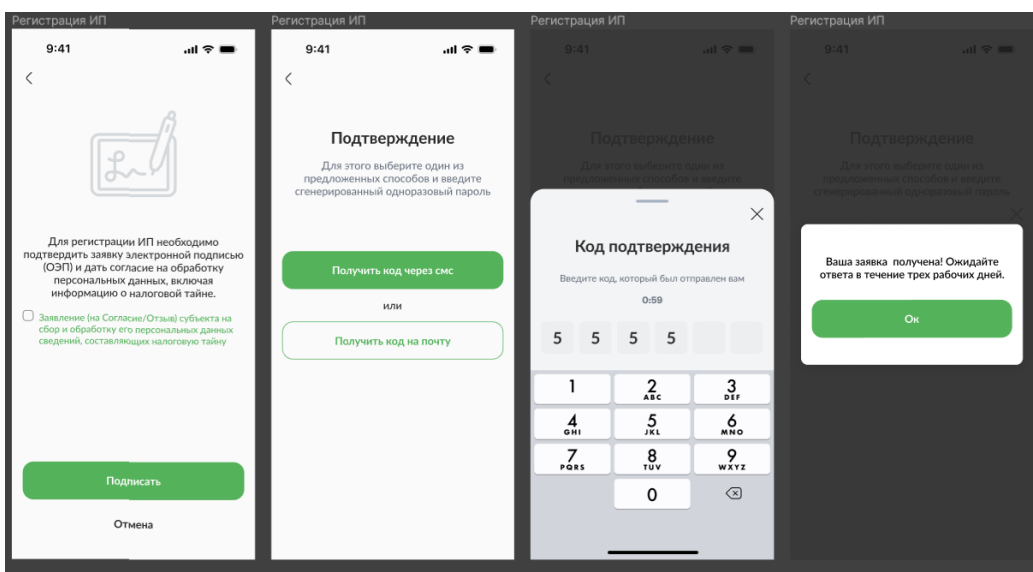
Регистрация ИП

9:41

<

Для регистрации ИП необходимо подтвердить заявку электронной подписью (ОЭП) и дать согласие на обработку персональных данных, включая информацию о налоговой тайне.

Заявление (на Согласие/Отзыв) субъекта на сбор и обработку его персональных данных сведений, составляющих налоговую тайну

Подписать

Отмена

Регистрация ИП

9:41

<

Подтверждение

Для этого выберите один из предложенных способов и введите сгенерированный одноразовый пароль

Получить код через смс

или

Получить код на почту

Регистрация ИП

9:41

<

Подтверждение

Для этого выберите один из предложенных способов и введите

Код подтверждения

Введите код, который был отправлен вам

0:59

5 5 5 5

| 1 | 2 ABC | 3 DEF |
|---|---|---|
| 4 GHI | 5 JKL | 6 MNO |
| 7 PQRS | 8 TUV | 9 WXYZ |
| | 0 | |

Регистрация ИП

9:41

<

Подтверждение

Для этого выберите один из предложенных способов и введите сгенерированный одноразовый пароль

Ваша заявка получена! Ожидайте ответа в течение трех рабочих дней.

Ок